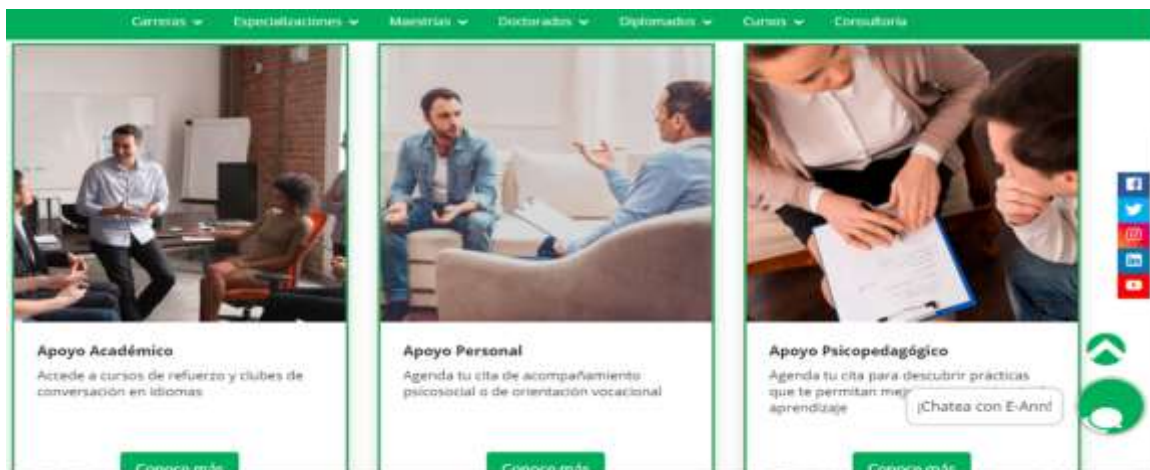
Carreras ⌄ Especializaciones ⌄ Maestrías ⌄ Doctorados ⌄ Diplomados ⌄ Cursos ⌄ Consultoría

Apoyo Académico
Accede a cursos de refuerzo y clubes de conversación en idiomas
Conoce más

Apoyo Personal
Agenda tu cita de acompañamiento psicosocial o de orientación vocacional
Conoce más

Apoyo Psicopedagógico
Agenda tu cita para descubrir prácticas que te permitan mej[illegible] aprendizaje
Conoce más

¡Chatea con E-Ann!